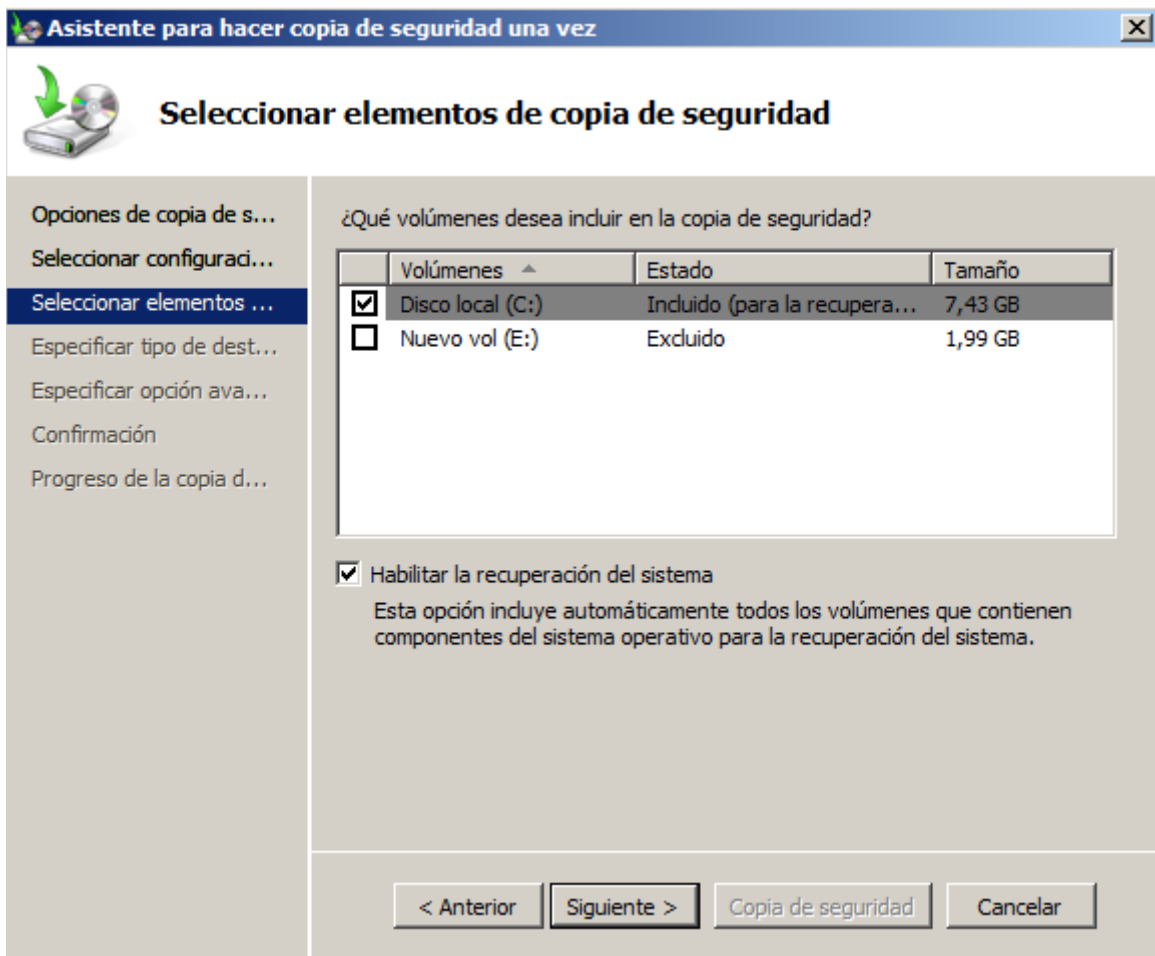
Asistente para hacer copia de seguridad una vez

Seleccionar elementos de copia de seguridad

Opciones de copia de s...
Seleccionar configuraci...
Seleccionar elementos ...
Especificar tipo de dest...
Especificar opción ava...
Confirmación
Progreso de la copia d...

¿Qué volúmenes desea incluir en la copia de seguridad?

| | Volúmenes | Estado | Tamaño |
|---|---|---|---|
| ☑ | Disco local (C:) | Incluido (para la recupera... | 7,43 GB |
| ☐ | Nuevo vol (E:) | Excluido | 1,99 GB |

☑ Habilitar la recuperación del sistema

Esta opción incluye automáticamente todos los volúmenes que contienen componentes del sistema operativo para la recuperación del sistema.

< Anterior  Siguiente >  Copia de seguridad  Cancelar